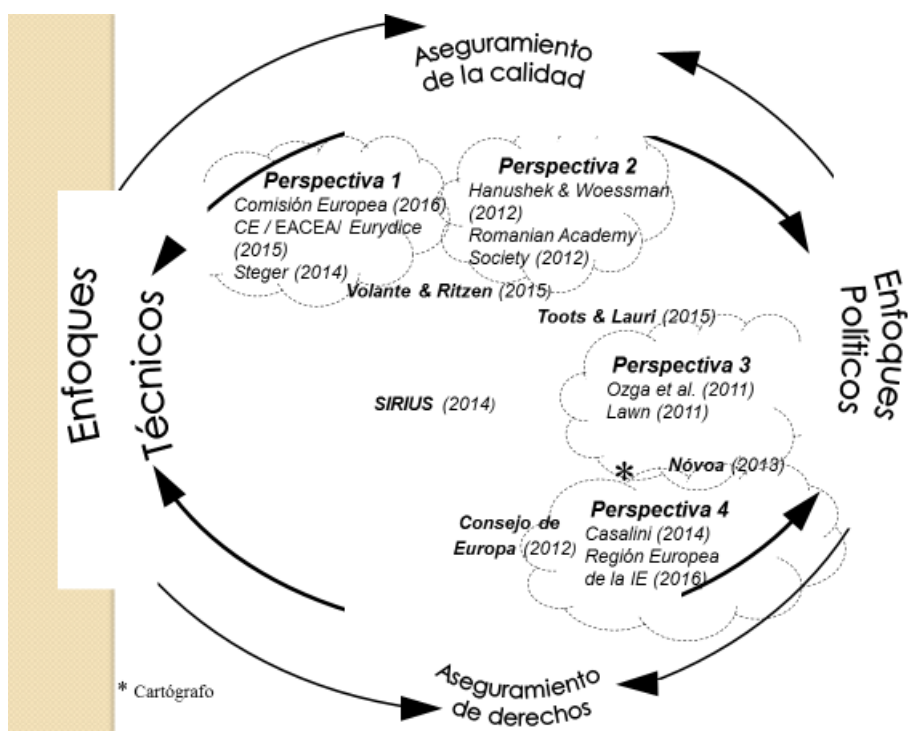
Aseguramiento de la calidad

Perspectiva 1
Comisión Europea (2016)
CE / EACEA/ Eurydice (2015)
Steger (2014)

Perspectiva 2
Hanushek & Woessman (2012)
Romanian Academy Society (2012)

Volante & Ritzen (2015)

Toots & Lauri (2015)

Perspectiva 3
Ozga et al. (2011)
Lawn (2011)

SIRIUS (2014)

*
Nóvoa (2013)

Perspectiva 4
Casalini (2014)
Región Europea de la IE (2016)

Consejo de Europa (2012)

Enfoques Técnicos

Enfoques Políticos

Aseguramiento de derechos

* Cartógrafo